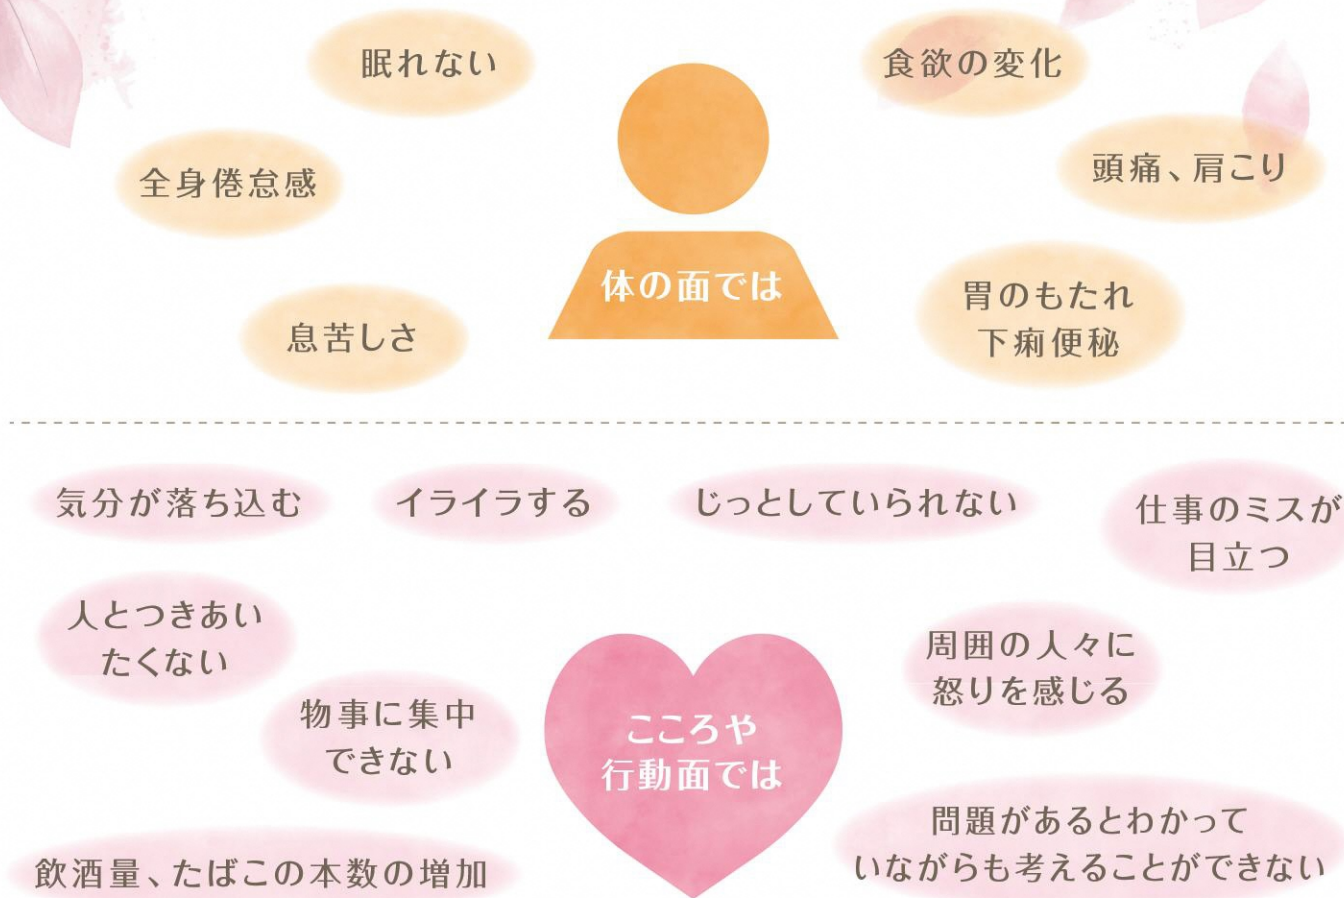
眠れない

食欲の変化

全身倦怠感

体の面では

頭痛、肩こり

息苦しさ

胃のもたれ
下痢便秘

気分が落ち込む

イライラする

じっとしていられない

仕事のミスが
目立つ

人とつきあい
たくない

周囲の人々に
怒りを感じる

物事に集中
できない

こころや
行動面では

問題があるとわかって
いながらも考えることができない

飲酒量、たばこの本数の増加